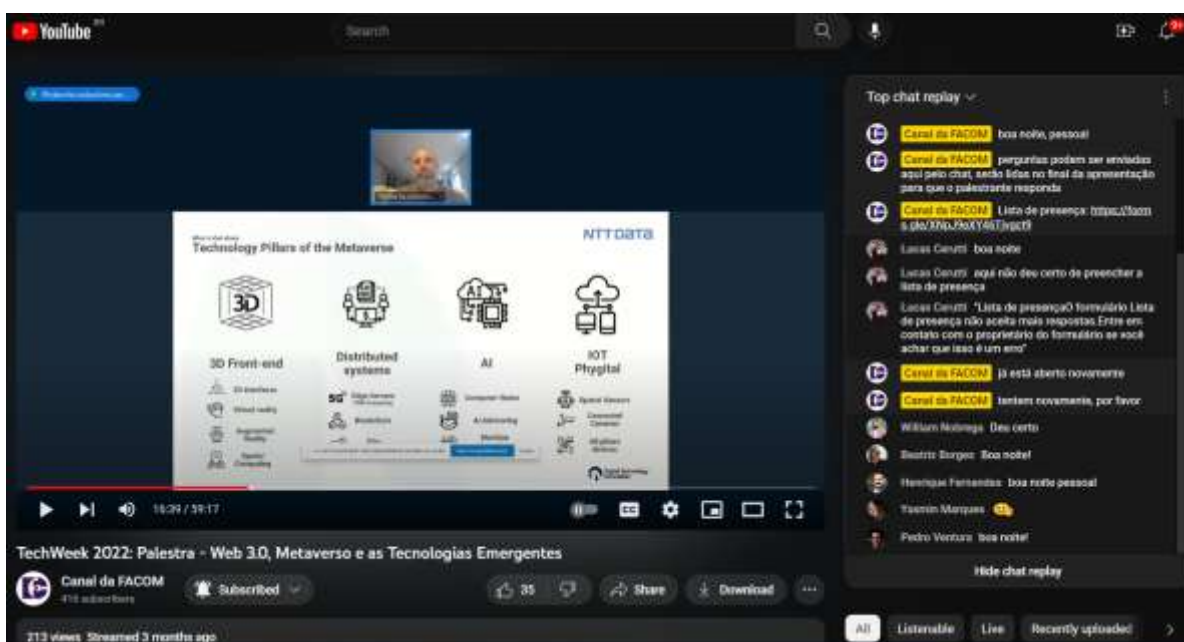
YouTube

Search

Top chat replay

Canal da FACOM boa noite, pessoal

Canal da FACOM perguntas podem ser enviadas aqui pelo chat, serão lidas no final da apresentação para que o palestrante responda

Canal da FACOM Lista de presença: https://forms.gle/XNpJ4oXY46Tjvgcf9

Lucas Cerutti boa noite

Lucas Cerutti aqui não deu certo de preencher a lista de presença

Lucas Cerutti "Lista de presença0 formulário Lista de presença não aceita mais respostas.Entre em contato com o proprietário do formulário se você achar que isso é um erro"

Canal da FACOM já está aberto novamente

Canal da FACOM tentem novamente, por favor

William Nobrega Deu certo

Beatriz Borges Boa noite!

Henrique Fernandes boa noite pessoal

Yasmin Marques

Pedro Ventura boa noite!

Hide chat replay

Technology Pillars of the Metaverse

NTT Data

3D Front-end

Distributed systems

AI

IOT Phygital

5G

18:39 / 59:17

TechWeek 2022: Palestra - Web 3.0, Metaverso e as Tecnologias Emergentes

Canal da FACOM

Subscribed

35

Share

Download

213 views Streamed 3 months ago

All

Listenable

Live

Recently uploaded